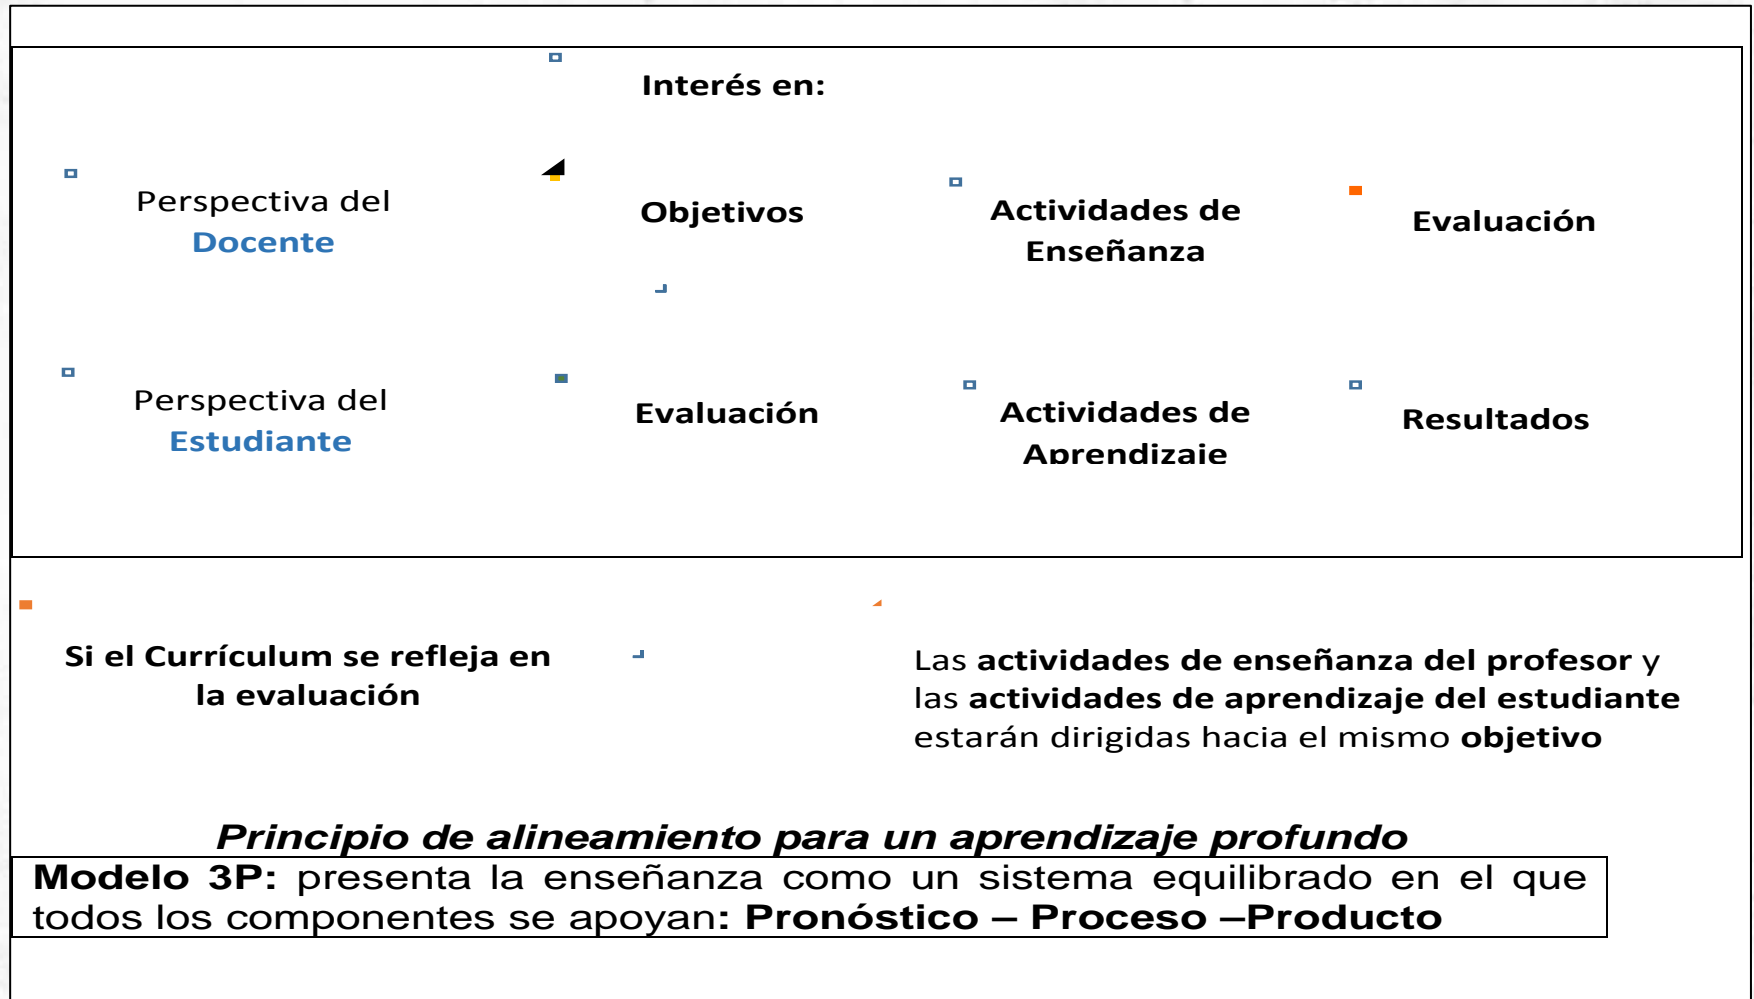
Interés en:

Perspectiva del Docente

Objetivos

Actividades de Enseñanza

Evaluación

Perspectiva del Estudiante

Evaluación

Actividades de Aprendizaje

Resultados

Si el Currículum se refleja en la evaluación

Las actividades de enseñanza del profesor y las actividades de aprendizaje del estudiante estarán dirigidas hacia el mismo objetivo

Principio de alineamiento para un aprendizaje profundo

Modelo 3P: presenta la enseñanza como un sistema equilibrado en el que todos los componentes se apoyan: Pronóstico – Proceso –Producto